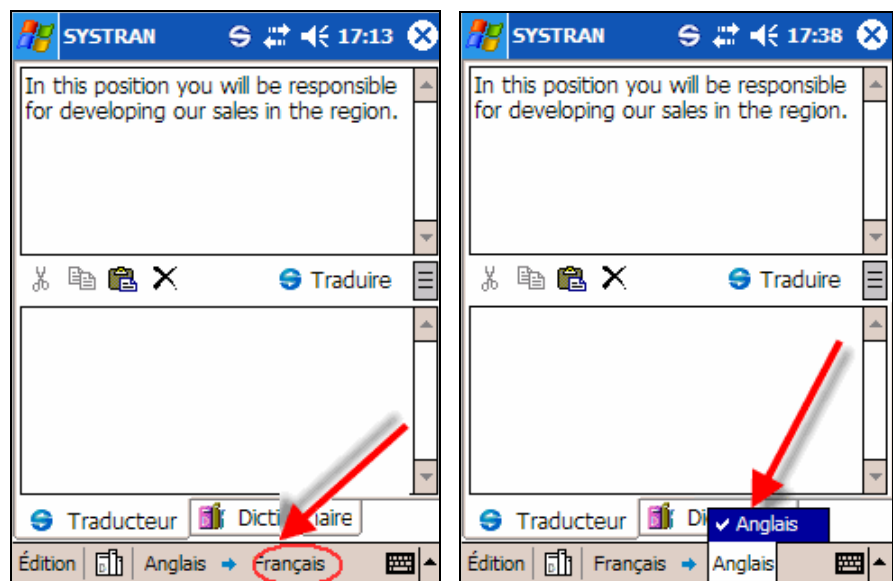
SYSTRAN 17:13

In this position you will be responsible for developing our sales in the region.

Traduire

Traducteur Dicti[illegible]aire

Édition Anglais Français

SYSTRAN 17:38

In this position you will be responsible for developing our sales in the region.

Traduire

Traducteur Di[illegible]

✔ Anglais

Édition Français Anglais